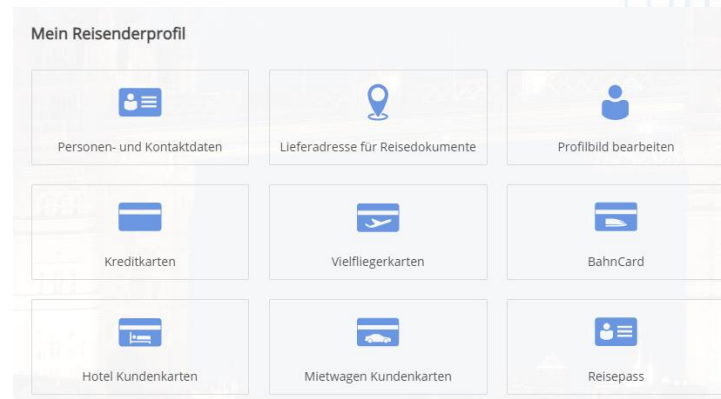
Mein Reisenderprofil

Personen- und Kontaktdaten

Lieferadresse für Reisedokumente

Profilbild bearbeiten

Kreditkarten

Vielfliegerkarten

BahnCard

Hotel Kundenkarten

Mietwagen Kundenkarten

Reisepass